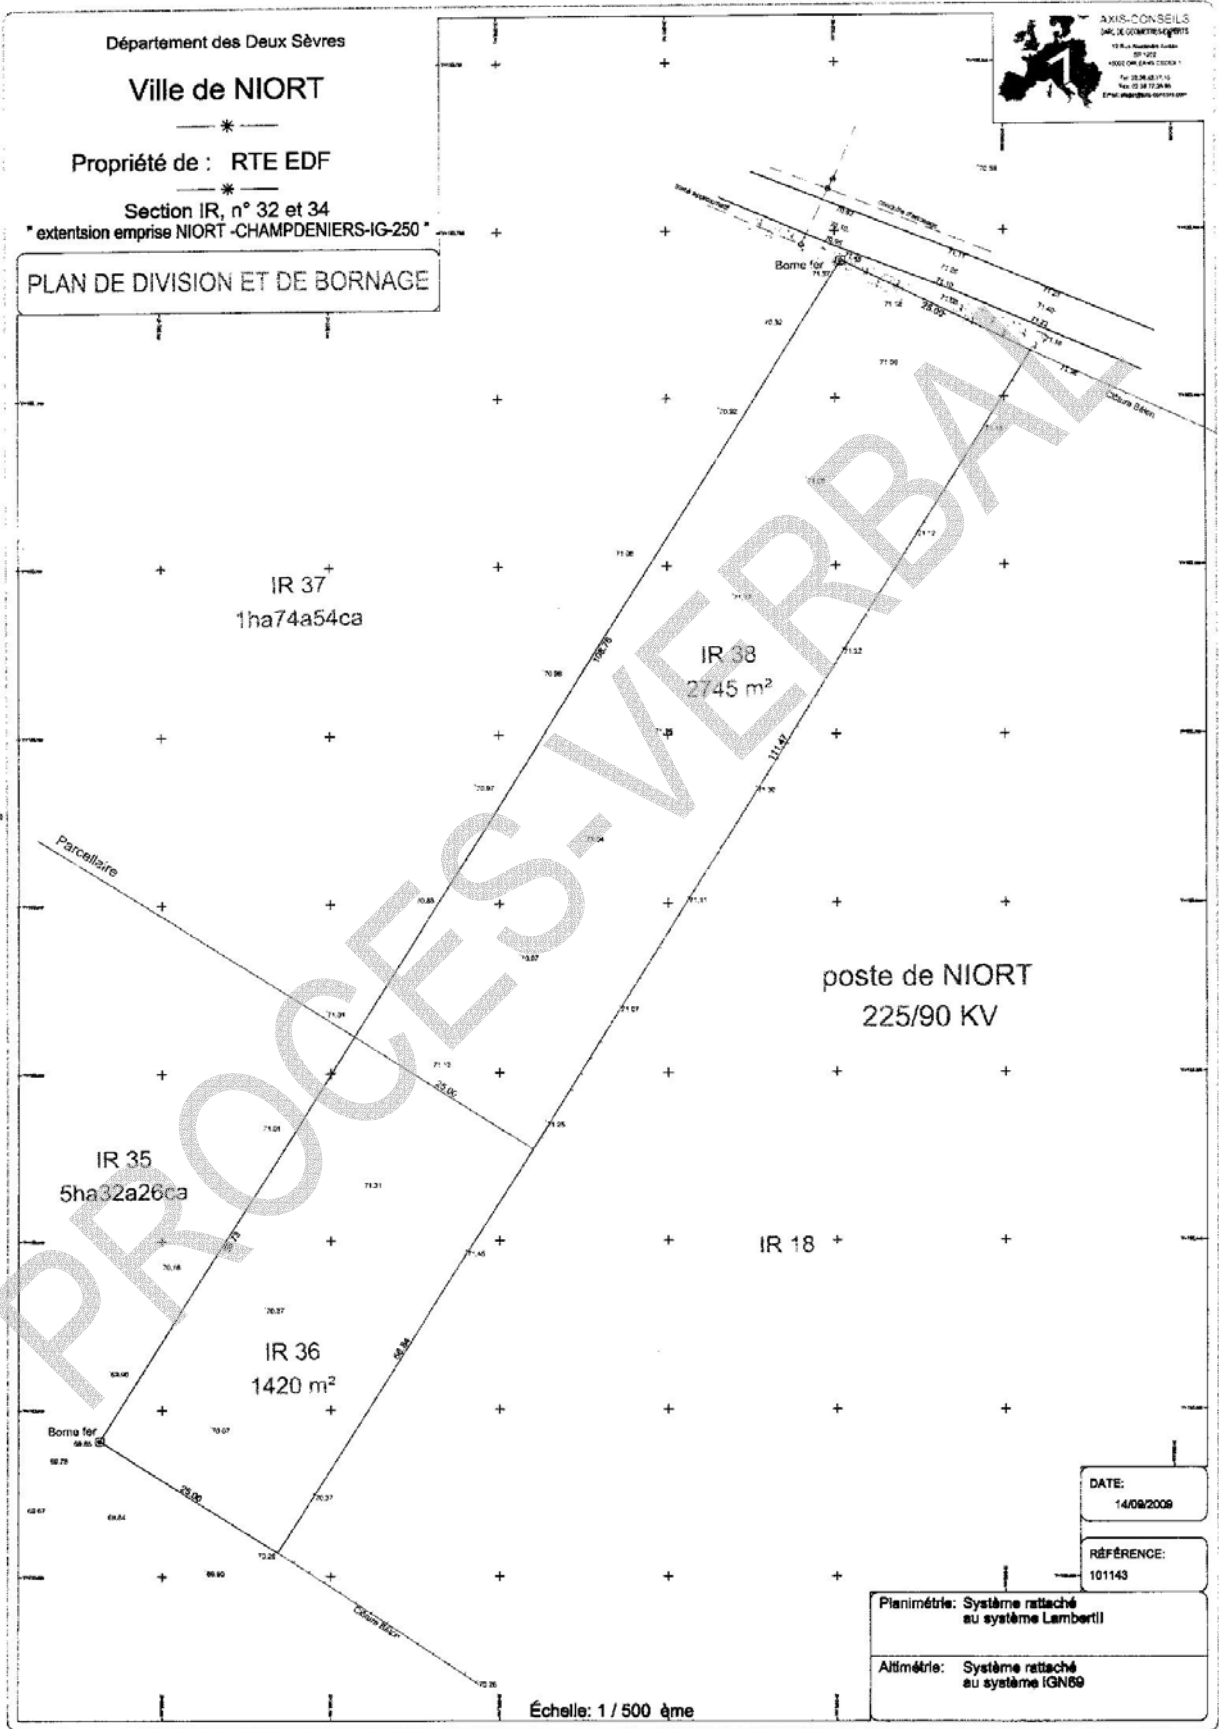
Département des Deux Sèvres

Ville de NIORT

Propriété de : RTE EDF

Section IR, n° 32 et 34
" extentsion emprise NIORT -CHAMPDENIERS-IG-250 "

PLAN DE DIVISION ET DE BORNAGE

AXIS-CONSEILS

Borne fer

25.00

Clôture Béton

IR 37
1ha74a54ca

IR 38
2745 m²

106.75

111.47

Parcellaire

poste de NIORT
225/90 KV

25.00

IR 35
5ha32a26ca

IR 18

IR 36
1420 m²

56.36

Borne fer

25.00

Clôture Béton

DATE:
14/09/2009

RÉFÉRENCE:
101143

Planimétrie: Système rattaché au système LambertII

Altimétrie: Système rattaché au système IGN69

Échelle: 1 / 500 ème

PROCES-VERBAL